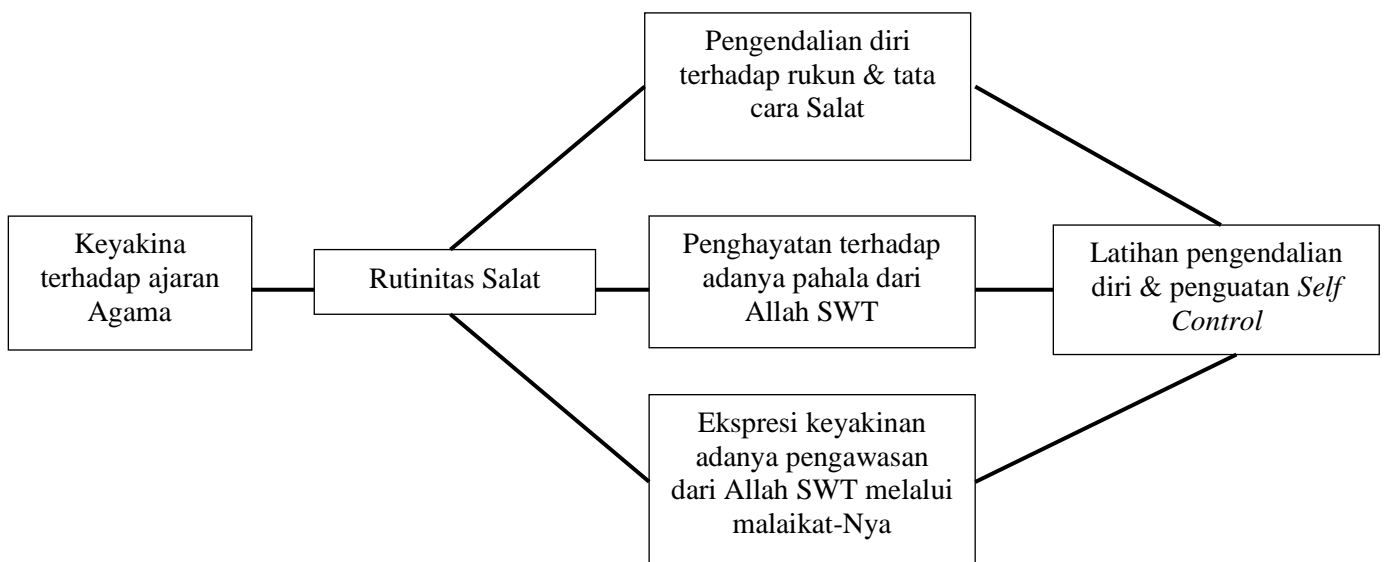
Keyakina terhadap ajaran Agama

Rutinitas Salat

Pengendalian diri terhadap rukun & tata cara Salat

Penghayatan terhadap adanya pahala dari Allah SWT

Ekspresi keyakinan adanya pengawasan dari Allah SWT melalui malaikat-Nya

Latihan pengendalian diri & penguatan *Self Control*